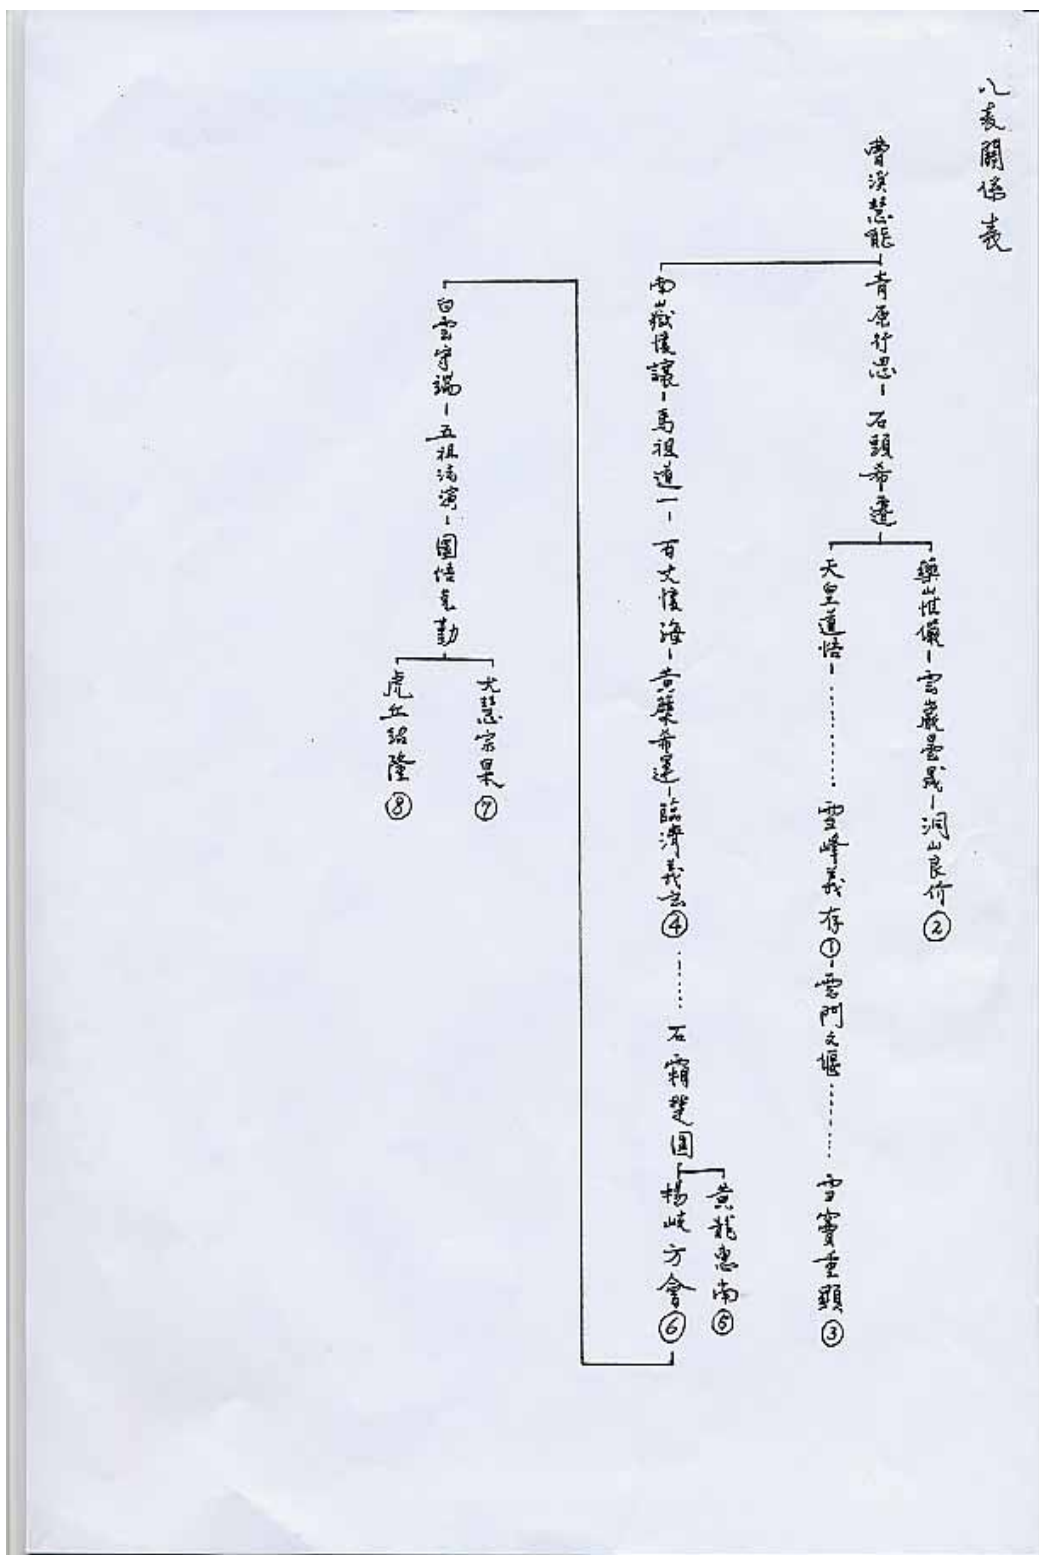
八表關係表

曹溪慧能

青原行思－石頭希遷

藥山惟儼－雲巖曇晟－洞山良价②

天皇道悟－……雪峰義存①－雲門文偃……雪竇重顯③

南嶽懷讓－馬祖道一－百丈懷海－黃檗希運－臨濟義玄④……石霜楚圓

黃龍慧南⑤

楊岐方會⑥

白雲守端－五祖法演－圜悟克勤

大慧宗杲⑦

虎丘紹隆⑧